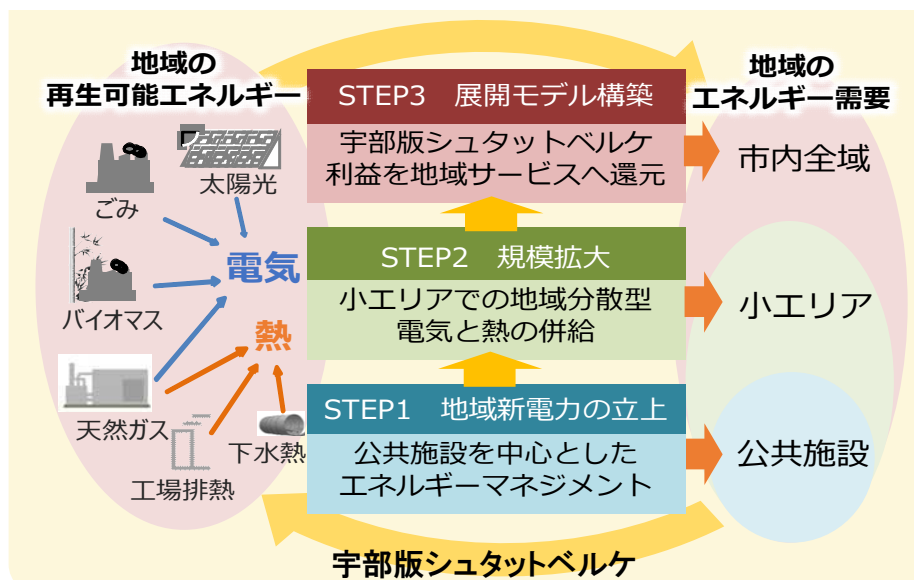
地域の
再生可能エネルギー

太陽光

ごみ

電気

バイオマス

熱

天然ガス

下水熱

工場排熱

STEP3　展開モデル構築

宇部版シュタットベルケ
利益を地域サービスへ還元

STEP2　規模拡大

小エリアでの地域分散型
電気と熱の併給

STEP1　地域新電力の立上

公共施設を中心とした
エネルギーマネジメント

地域の
エネルギー需要

市内全域

小エリア

公共施設

宇部版シュタットベルケ